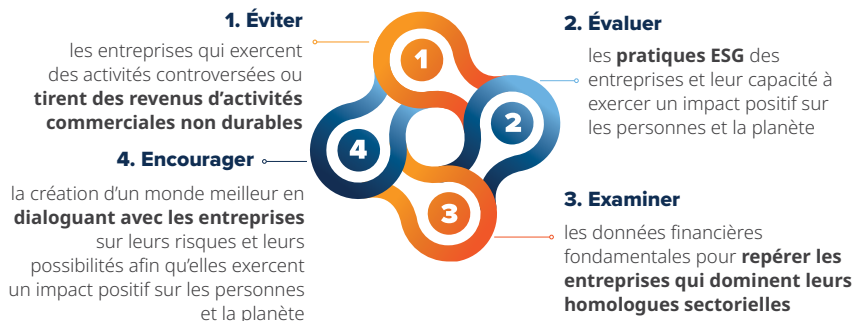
1. Éviter

les entreprises qui exercent des activités controversées ou **tirent des revenus d'activités commerciales non durables**

2. Évaluer

les **pratiques ESG** des entreprises et leur capacité à exercer un impact positif sur les personnes et la planète

1

2

3

4

4. Encourager

la création d'un monde meilleur en **dialoguant avec les entreprises** sur leurs risques et leurs possibilités afin qu'elles exercent un impact positif sur les personnes et la planète

3. Examiner

les données financières fondamentales pour **repérer les entreprises qui dominent leurs homologues sectorielles**